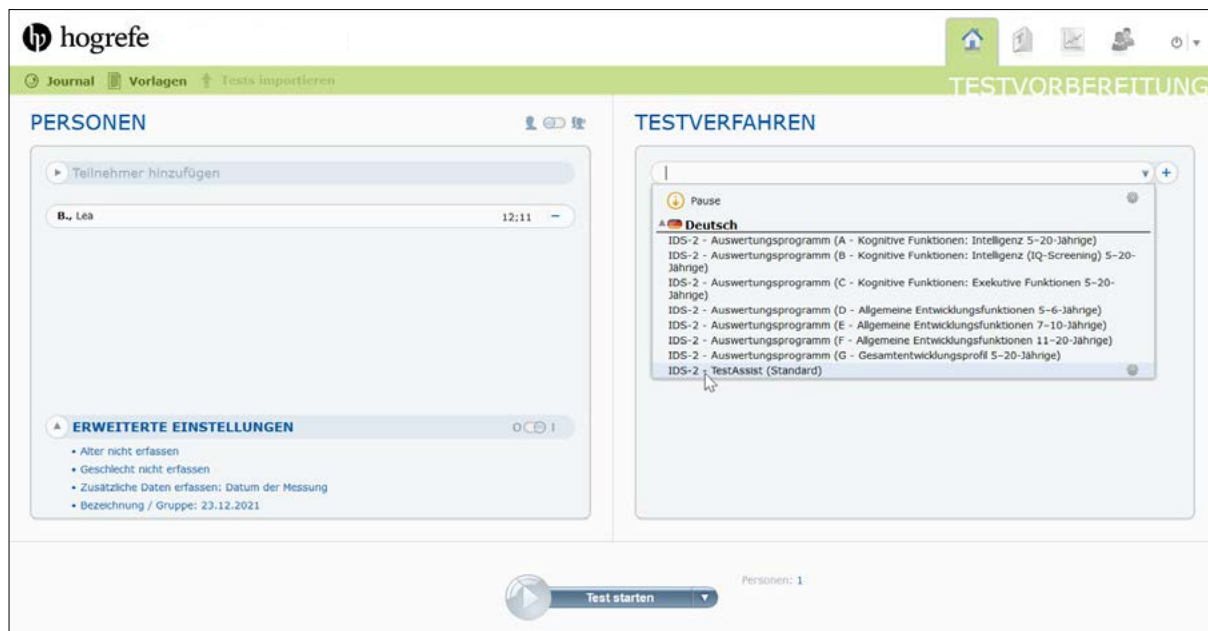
hogrefe

Journal Vorlagen Tests importieren

TESTVORBEREITUNG

PERSONEN

Teilnehmer hinzufügen

B., Lea 12;11 −

ERWEITERTE EINSTELLUNGEN

• Alter nicht erfassen
• Geschlecht nicht erfassen
• Zusätzliche Daten erfassen: Datum der Messung
• Bezeichnung / Gruppe: 23.12.2021

TESTVERFAHREN

Pause

Deutsch

IDS-2 - Auswertungsprogramm (A - Kognitive Funktionen: Intelligenz 5–20-Jährige)
IDS-2 - Auswertungsprogramm (B - Kognitive Funktionen: Intelligenz (IQ-Screening) 5–20-Jährige)
IDS-2 - Auswertungsprogramm (C - Kognitive Funktionen: Exekutive Funktionen 5–20-Jährige)
IDS-2 - Auswertungsprogramm (D - Allgemeine Entwicklungsfunktionen 5–6-Jährige)
IDS-2 - Auswertungsprogramm (E - Allgemeine Entwicklungsfunktionen 7–10-Jährige)
IDS-2 - Auswertungsprogramm (F - Allgemeine Entwicklungsfunktionen 11–20-Jährige)
IDS-2 - Auswertungsprogramm (G - Gesamtentwicklungsprofil 5–20-Jährige)
IDS-2 - TestAssist (Standard)

Test starten

Personen: 1